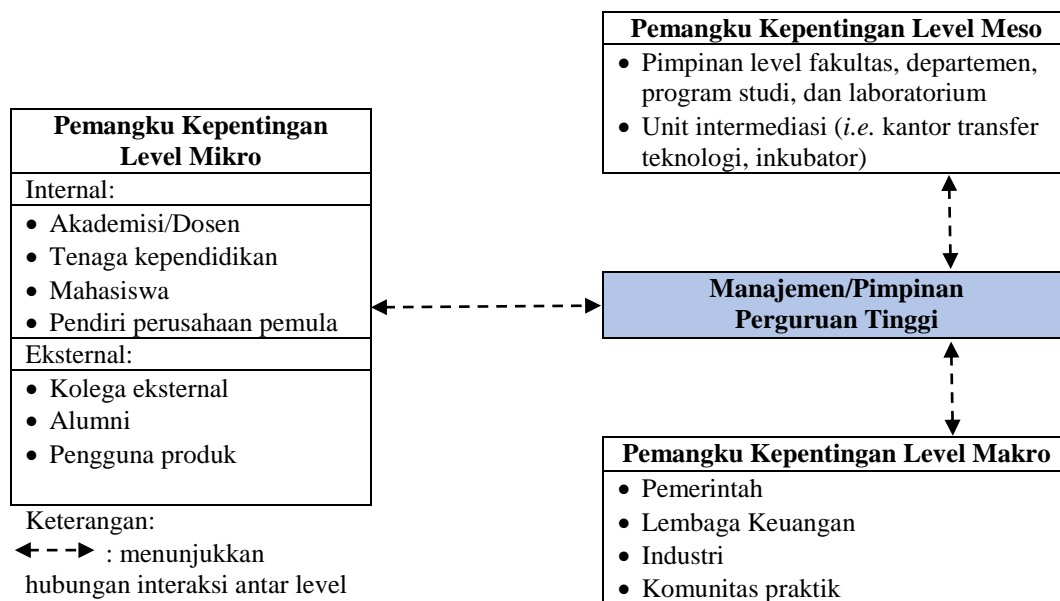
**Pemangku Kepentingan Level Meso**
- Pimpinan level fakultas, departemen, program studi, dan laboratorium
- Unit intermediasi (*i.e.* kantor transfer teknologi, inkubator)

**Pemangku Kepentingan Level Mikro**
Internal:
- Akademisi/Dosen
- Tenaga kependidikan
- Mahasiswa
- Pendiri perusahaan pemula

Eksternal:
- Kolega eksternal
- Alumni
- Pengguna produk

**Manajemen/Pimpinan Perguruan Tinggi**

**Pemangku Kepentingan Level Makro**
- Pemerintah
- Lembaga Keuangan
- Industri
- Komunitas praktik

Keterangan:
◄ - - ► : menunjukkan hubungan interaksi antar level